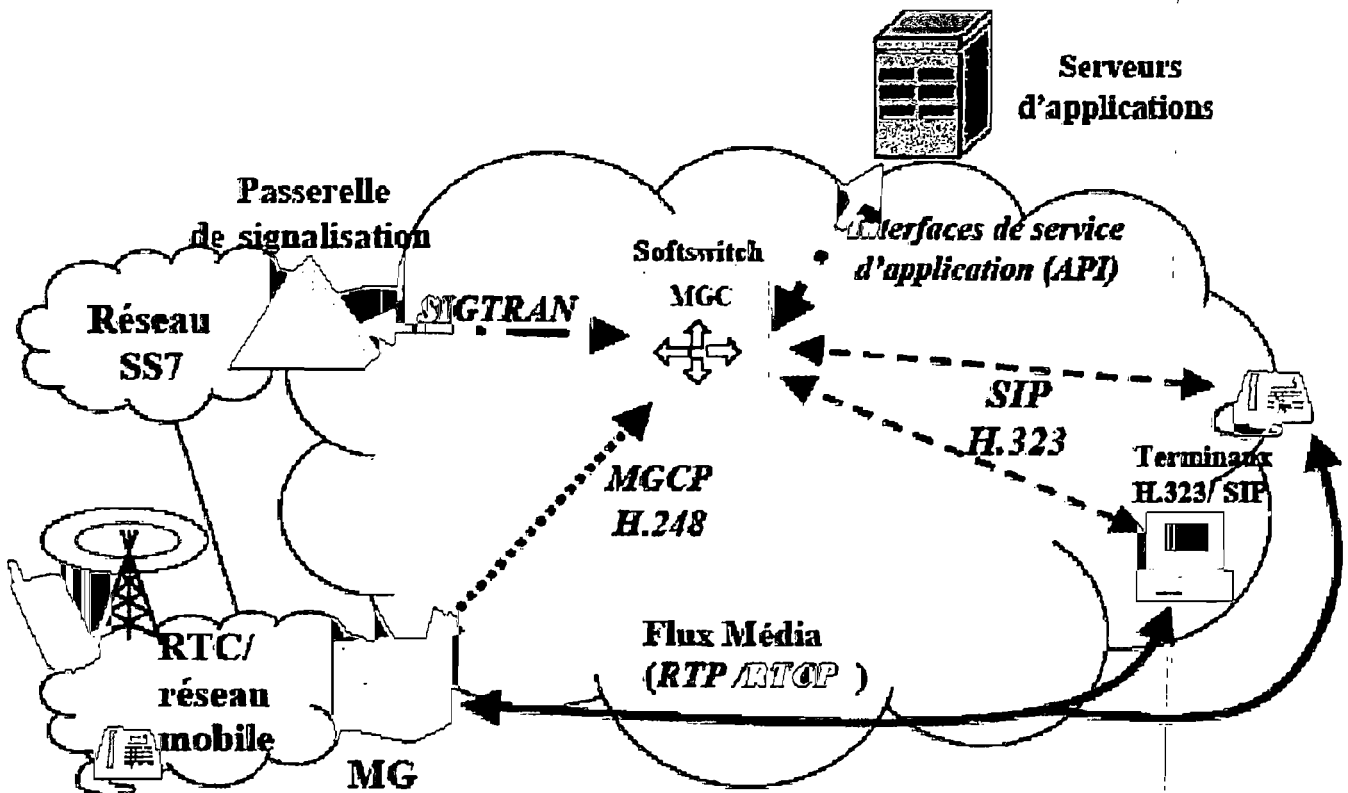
Serveurs d'applications

Passerelle de signalisation

Softswitch MGC

Interfaces de service d'application (API)

Réseau SS7

SIGTRAN

SIP H.323

MGCP H.248

Terminaux H.323/ SIP

RTC/ réseau mobile

Flux Média (RTP /RTCP )

MG